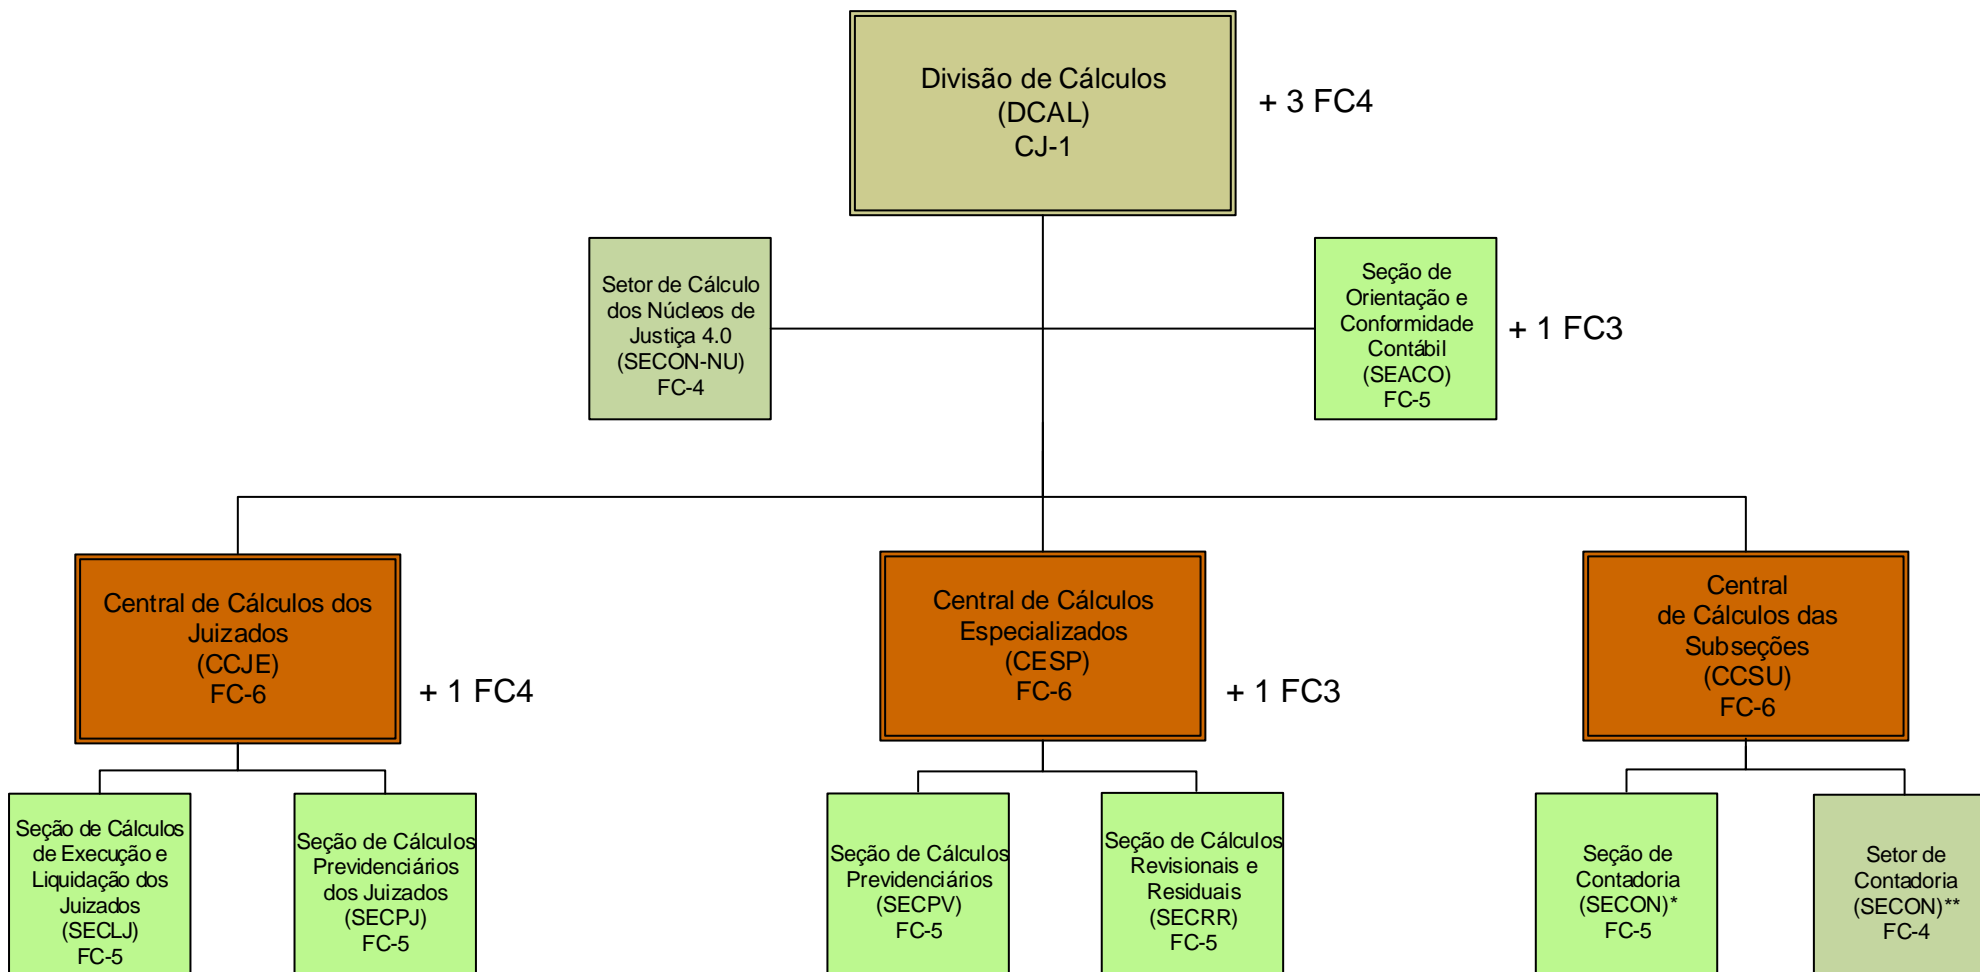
Divisão de Cálculos
(DCAL)
CJ-1

+ 3 FC4

Setor de Cálculo dos Núcleos de Justiça 4.0
(SECON-NU)
FC-4

Seção de Orientação e Conformidade Contábil
(SEACO)
FC-5

+ 1 FC3

Central de Cálculos dos Juizados
(CCJE)
FC-6

+ 1 FC4

Central de Cálculos Especializados
(CESP)
FC-6

+ 1 FC3

Central de Cálculos das Subseções
(CCSU)
FC-6

Seção de Cálculos de Execução e Liquidação dos Juizados
(SECLJ)
FC-5

Seção de Cálculos Previdenciários dos Juizados
(SECPJ)
FC-5

Seção de Cálculos Previdenciários
(SECPV)
FC-5

Seção de Cálculos Revisionais e Residuais
(SECRR)
FC-5

Seção de Contadoria
(SECON)*
FC-5

Setor de Contadoria
(SECON)**
FC-4